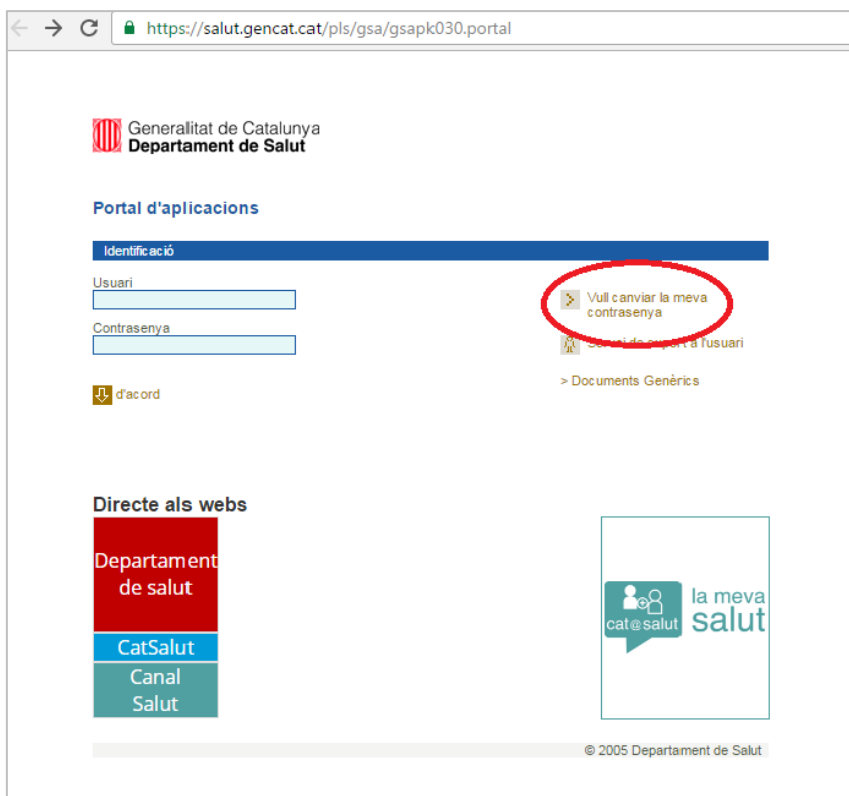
https://salut.gencat.cat/pls/gsa/gsapk030.portal

Generalitat de Catalunya
Departament de Salut

Portal d'aplicacions

Identificació

Usuari

Contrasenya

d'acord

Vull canviar la meva contrasenya

Servei de suport a l'usuari

> Documents Genèrics

Directe als webs

Departament de salut

CatSalut

Canal Salut

cat@salut la meva salut

© 2005 Departament de Salut